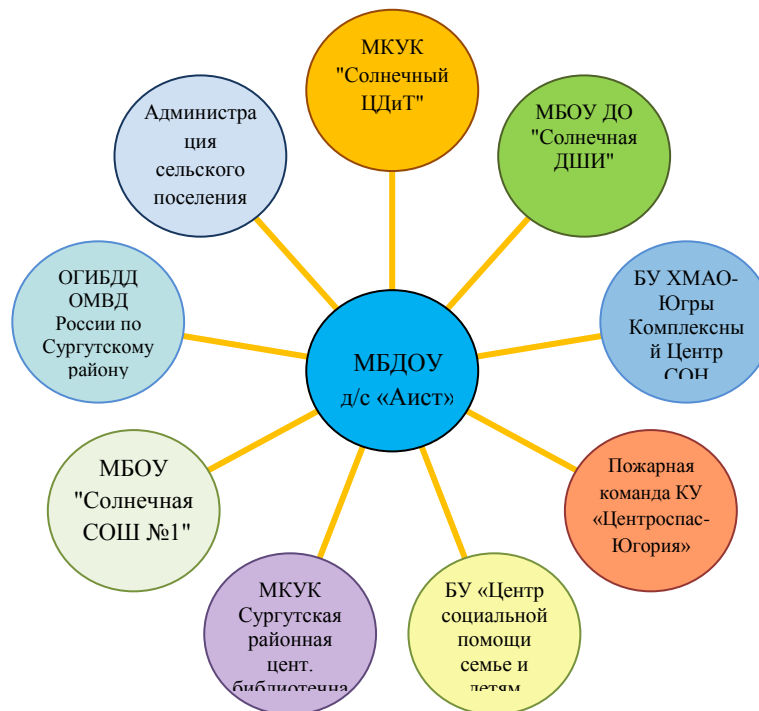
МКУК "Солнечный ЦДиТ"

МБОУ ДО "Солнечная ДШИ"

Администрация сельского поселения

ОГИБДД ОМВД России по Сургутскому району

МБДОУ д/с «Аист»

БУ ХМАО-Югры Комплексный Центр СОН

МБОУ "Солнечная СОШ №1"

Пожарная команда КУ «Центроспас-Югория»

МКУК Сургутская районная цент. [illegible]

БУ «Центр социальной помощи семье и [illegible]